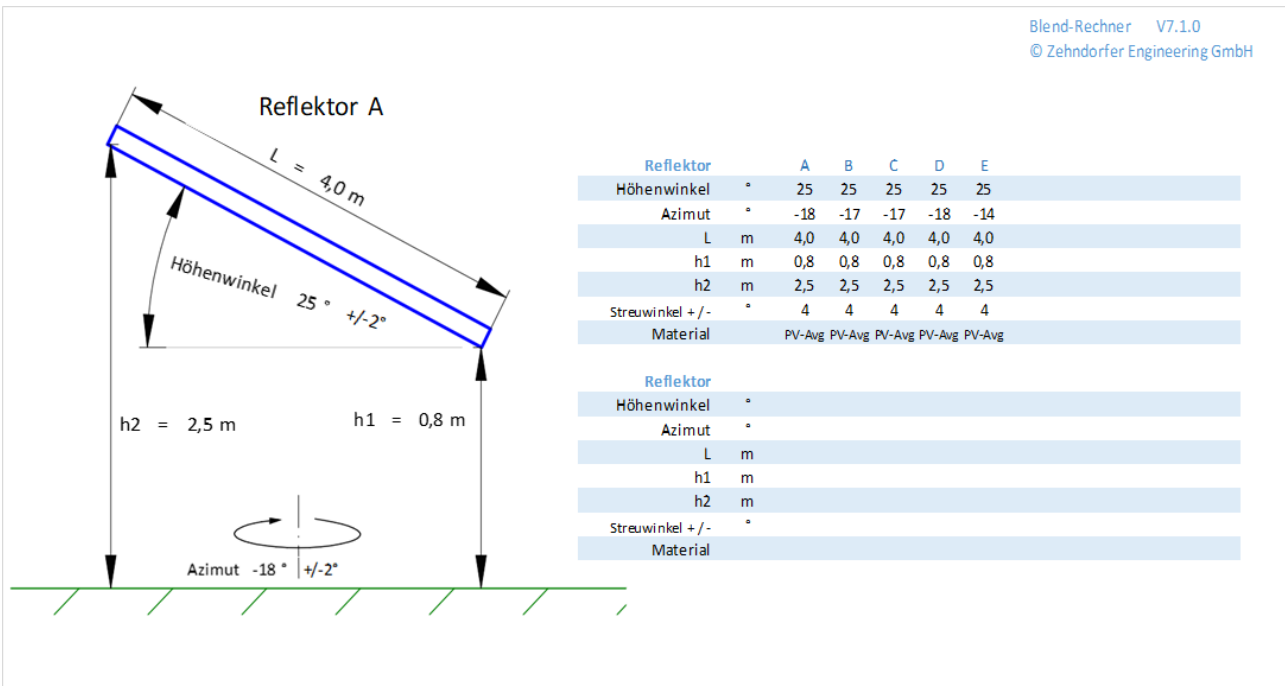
Blend-Rechner V7.1.0
© Zehndorfer Engineering GmbH

Reflektor A

L = 4,0 m

Höhenwinkel 25 ° +/-2°

h2 = 2,5 m

h1 = 0,8 m

Azimut -18 ° +/-2°

| Reflektor | | A | B | C | D | E |
|---|---|---|---|---|---|---|
| Höhenwinkel | ° | 25 | 25 | 25 | 25 | 25 |
| Azimut | ° | -18 | -17 | -17 | -18 | -14 |
| L | m | 4,0 | 4,0 | 4,0 | 4,0 | 4,0 |
| h1 | m | 0,8 | 0,8 | 0,8 | 0,8 | 0,8 |
| h2 | m | 2,5 | 2,5 | 2,5 | 2,5 | 2,5 |
| Streuwinkel + / - | ° | 4 | 4 | 4 | 4 | 4 |
| Material | | PV-Avg | PV-Avg | PV-Avg | PV-Avg | PV-Avg |

| Reflektor | |
|---|---|
| Höhenwinkel | ° |
| Azimut | ° |
| L | m |
| h1 | m |
| h2 | m |
| Streuwinkel + / - | ° |
| Material | |